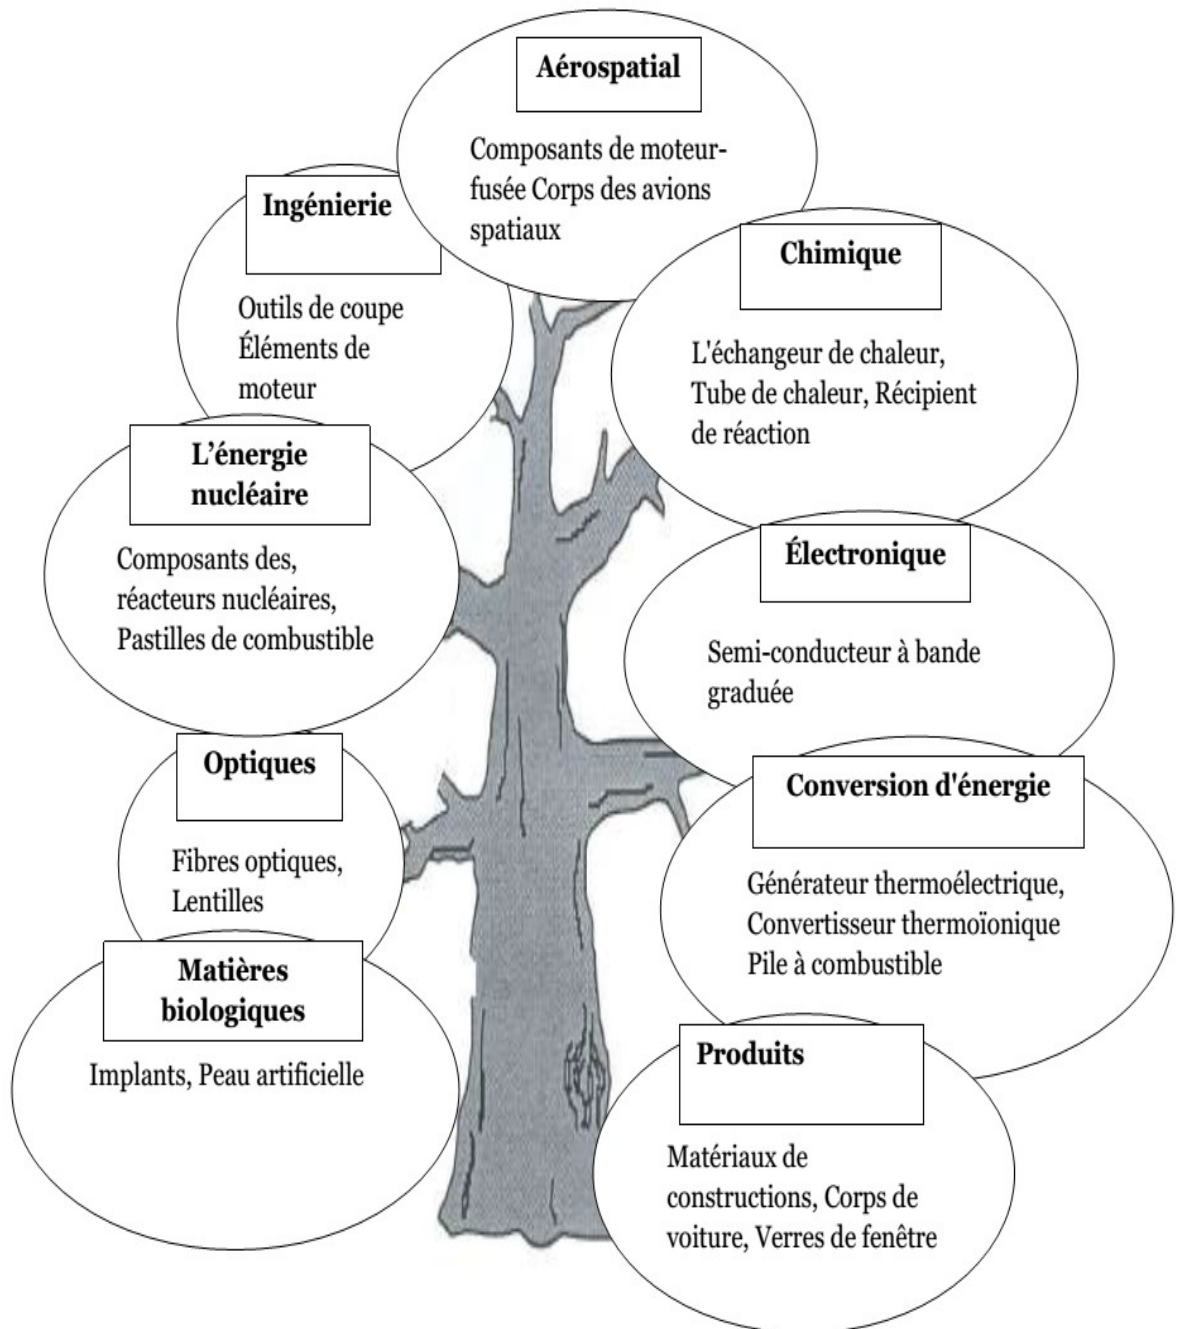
Aérospatial

Composants de moteur-fusée Corps des avions spatiaux

Ingénierie

Outils de coupe Éléments de moteur

Chimique

L'échangeur de chaleur, Tube de chaleur, Récipient de réaction

L'énergie nucléaire

Composants des, réacteurs nucléaires, Pastilles de combustible

Électronique

Semi-conducteur à bande graduée

Optiques

Fibres optiques, Lentilles

Conversion d'énergie

Générateur thermoélectrique, Convertisseur thermoïonique Pile à combustible

Matières biologiques

Implants, Peau artificielle

Produits

Matériaux de constructions, Corps de voiture, Verres de fenêtre